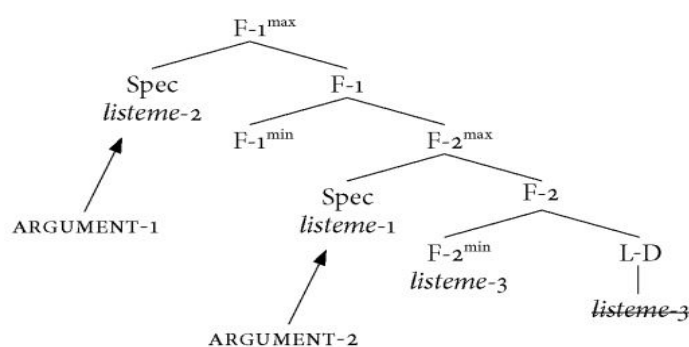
$\text{F-1}^{\text{max}}$

Spec
*listeme*-2

F-1

$\text{F-1}^{\text{min}}$

$\text{F-2}^{\text{max}}$

ARGUMENT-1

Spec
*listeme*-1

F-2

$\text{F-2}^{\text{min}}$
*listeme*-3

L-D

~~*listeme*-3~~

ARGUMENT-2